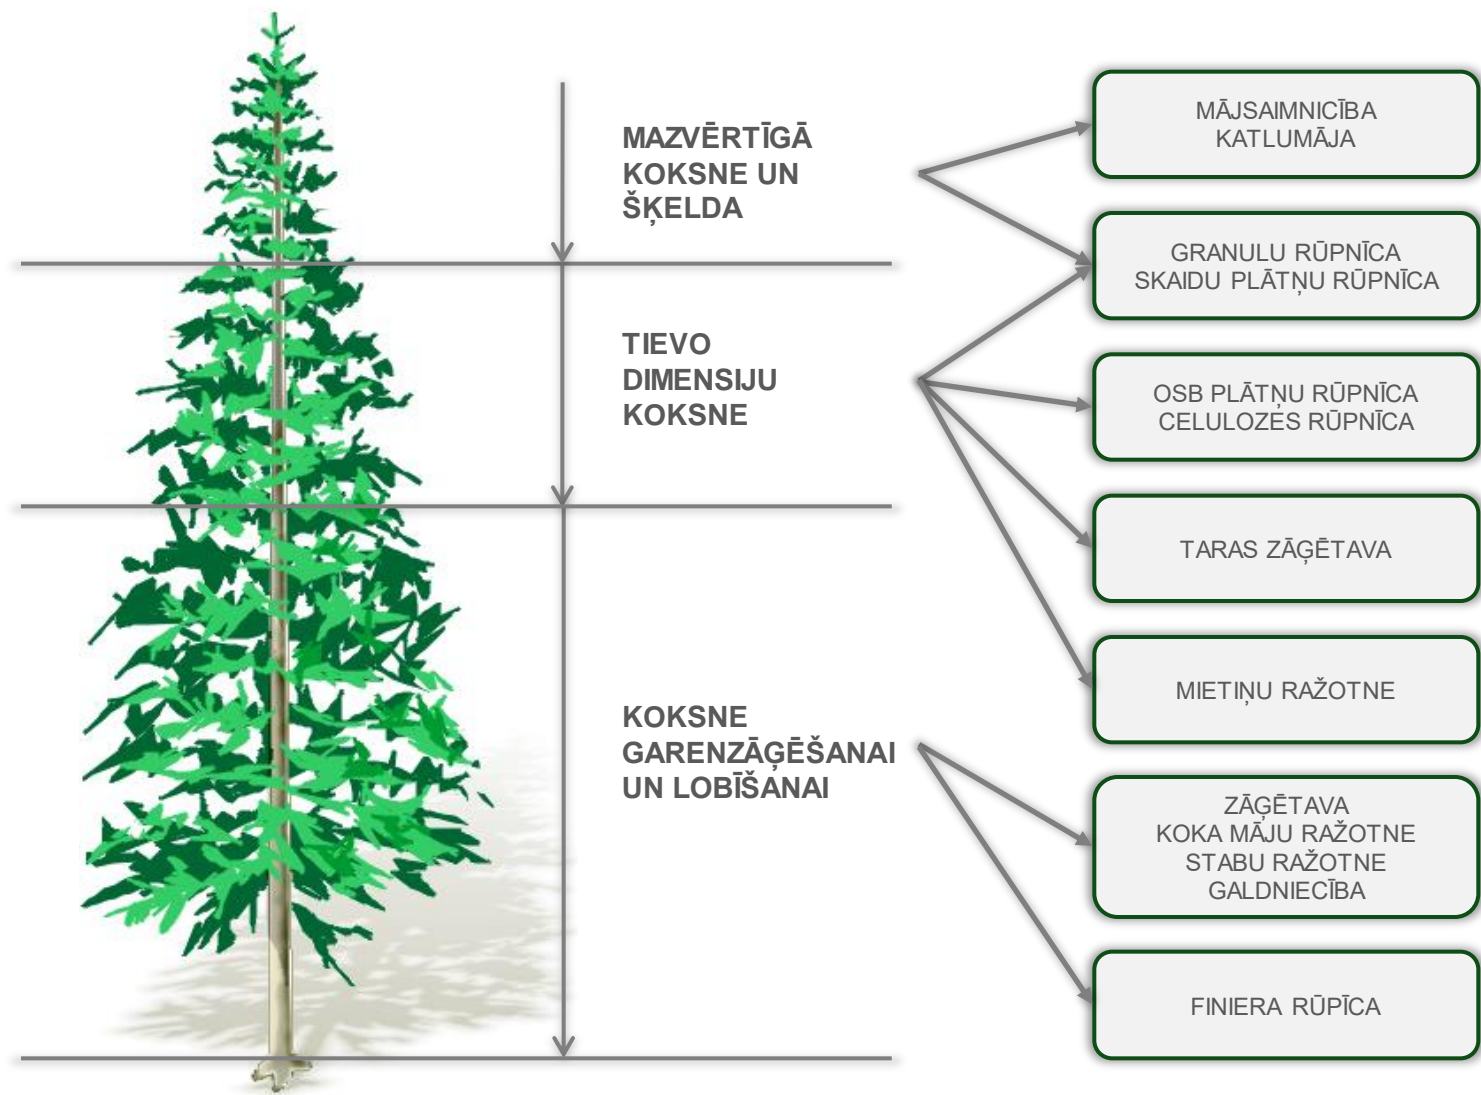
MAZVĒRTĪGĀ KOKSNE UN ŠĶELDA

TIEVO DIMENSIJU KOKSNE

KOKSNE GARENZĀĢĒŠANAI UN LOBĪŠANAI

MĀJSAIMNICĪBA
KATLUMĀJA

GRANULU RŪPNĪCA
SKAIDU PLĀTŅU RŪPNĪCA

OSB PLĀTŅU RŪPNĪCA
CELULOZES RŪPNĪCA

TARAS ZĀĢĒTAVA

MIETIŅU RAŽOTNE

ZĀĢĒTAVA
KOKA MĀJU RAŽOTNE
STABU RAŽOTNE
GALDNIECĪBA

FINIERA RŪPĪCA